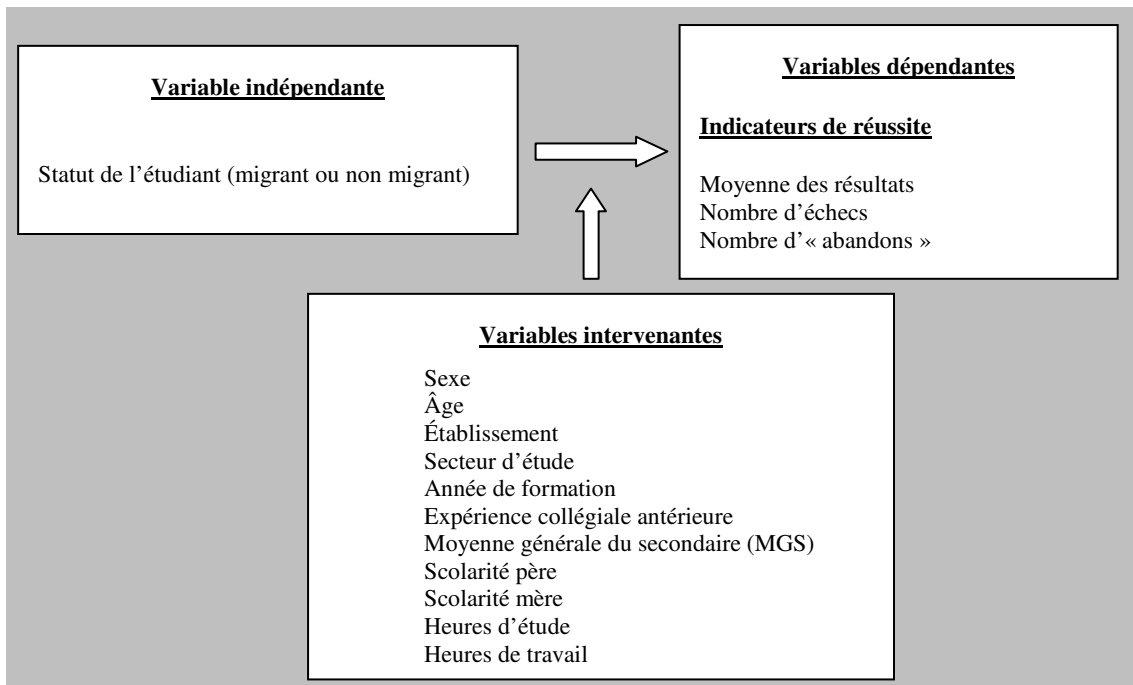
Variable indépendante

Statut de l'étudiant (migrant ou non migrant)

Variables dépendantes

Indicateurs de réussite

Moyenne des résultats
Nombre d'échecs
Nombre d'« abandons »

Variables intervenantes

Sexe
Âge
Établissement
Secteur d'étude
Année de formation
Expérience collégiale antérieure
Moyenne générale du secondaire (MGS)
Scolarité père
Scolarité mère
Heures d'étude
Heures de travail